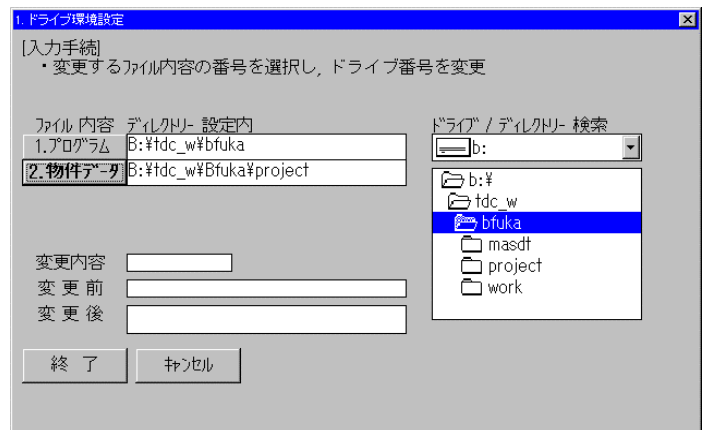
1. ドライブ環境設定

[入力手続]
・変更するファイル内容の番号を選択し，ドライブ番号を変更

ファイル 内容 ディレクトリー 設定内

| 1.プログラム | B:¥tdc_w¥bfuka |
|---|---|
| 2.物件データ | B:¥tdc_w¥Bfuka¥project |

ドライブ / ディレクトリー 検索

b:

b:¥
tdc_w
bfuka
masdt
project
work

変更内容
変 更 前
変 更 後

終 了
キャンセル